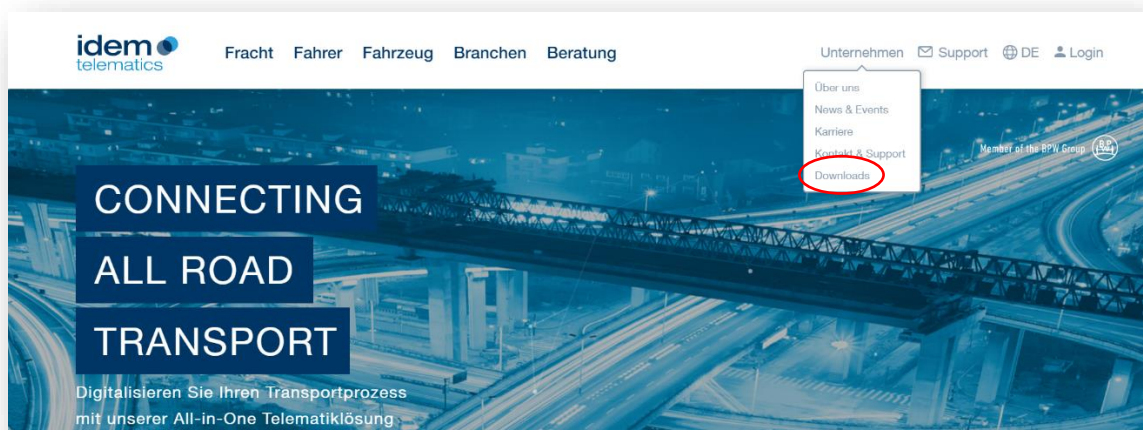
idem
telematics

Fracht Fahrer Fahrzeug Branchen Beratung

Unternehmen Support DE Login

Über uns
News & Events
Karriere
Kontakt & Support
Downloads

Member of the BPW Group

CONNECTING
ALL ROAD
TRANSPORT

Digitalisieren Sie Ihren Transportprozess mit unserer All-in-One Telematiklösung